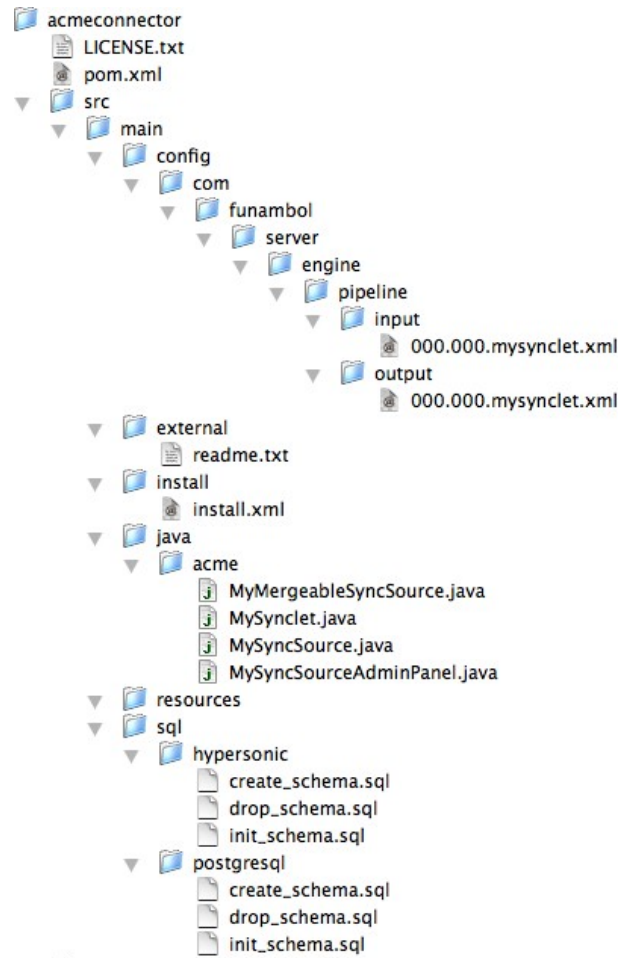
acmeconnector
LICENSE.txt
pom.xml
src
main
config
com
funambol
server
engine
pipeline
input
000.000.mysynclet.xml
output
000.000.mysynclet.xml
external
readme.txt
install
install.xml
java
acme
MyMergeableSyncSource.java
MySynclet.java
MySyncSource.java
MySyncSourceAdminPanel.java
resources
sql
hypersonic
create_schema.sql
drop_schema.sql
init_schema.sql
postgresql
create_schema.sql
drop_schema.sql
init_schema.sql